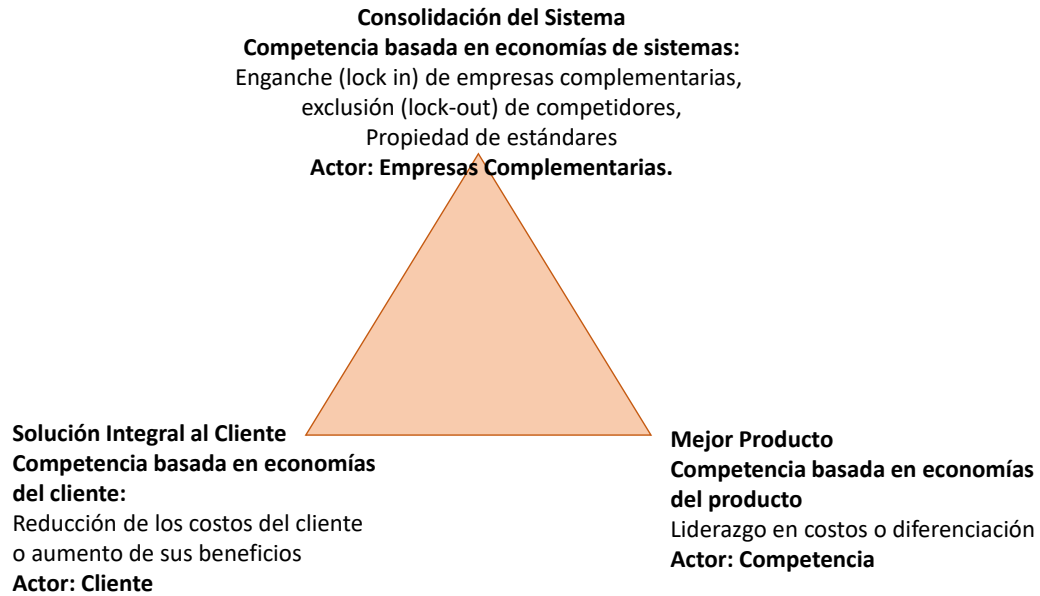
**Consolidación del Sistema**
**Competencia basada en economías de sistemas:**
Enganche (lock in) de empresas complementarias, exclusión (lock-out) de competidores, Propiedad de estándares
**Actor: Empresas Complementarias.**

**Solución Integral al Cliente**
**Competencia basada en economías del cliente:**
Reducción de los costos del cliente o aumento de sus beneficios
**Actor: Cliente**

**Mejor Producto**
**Competencia basada en economías del producto**
Liderazgo en costos o diferenciación
**Actor: Competencia**